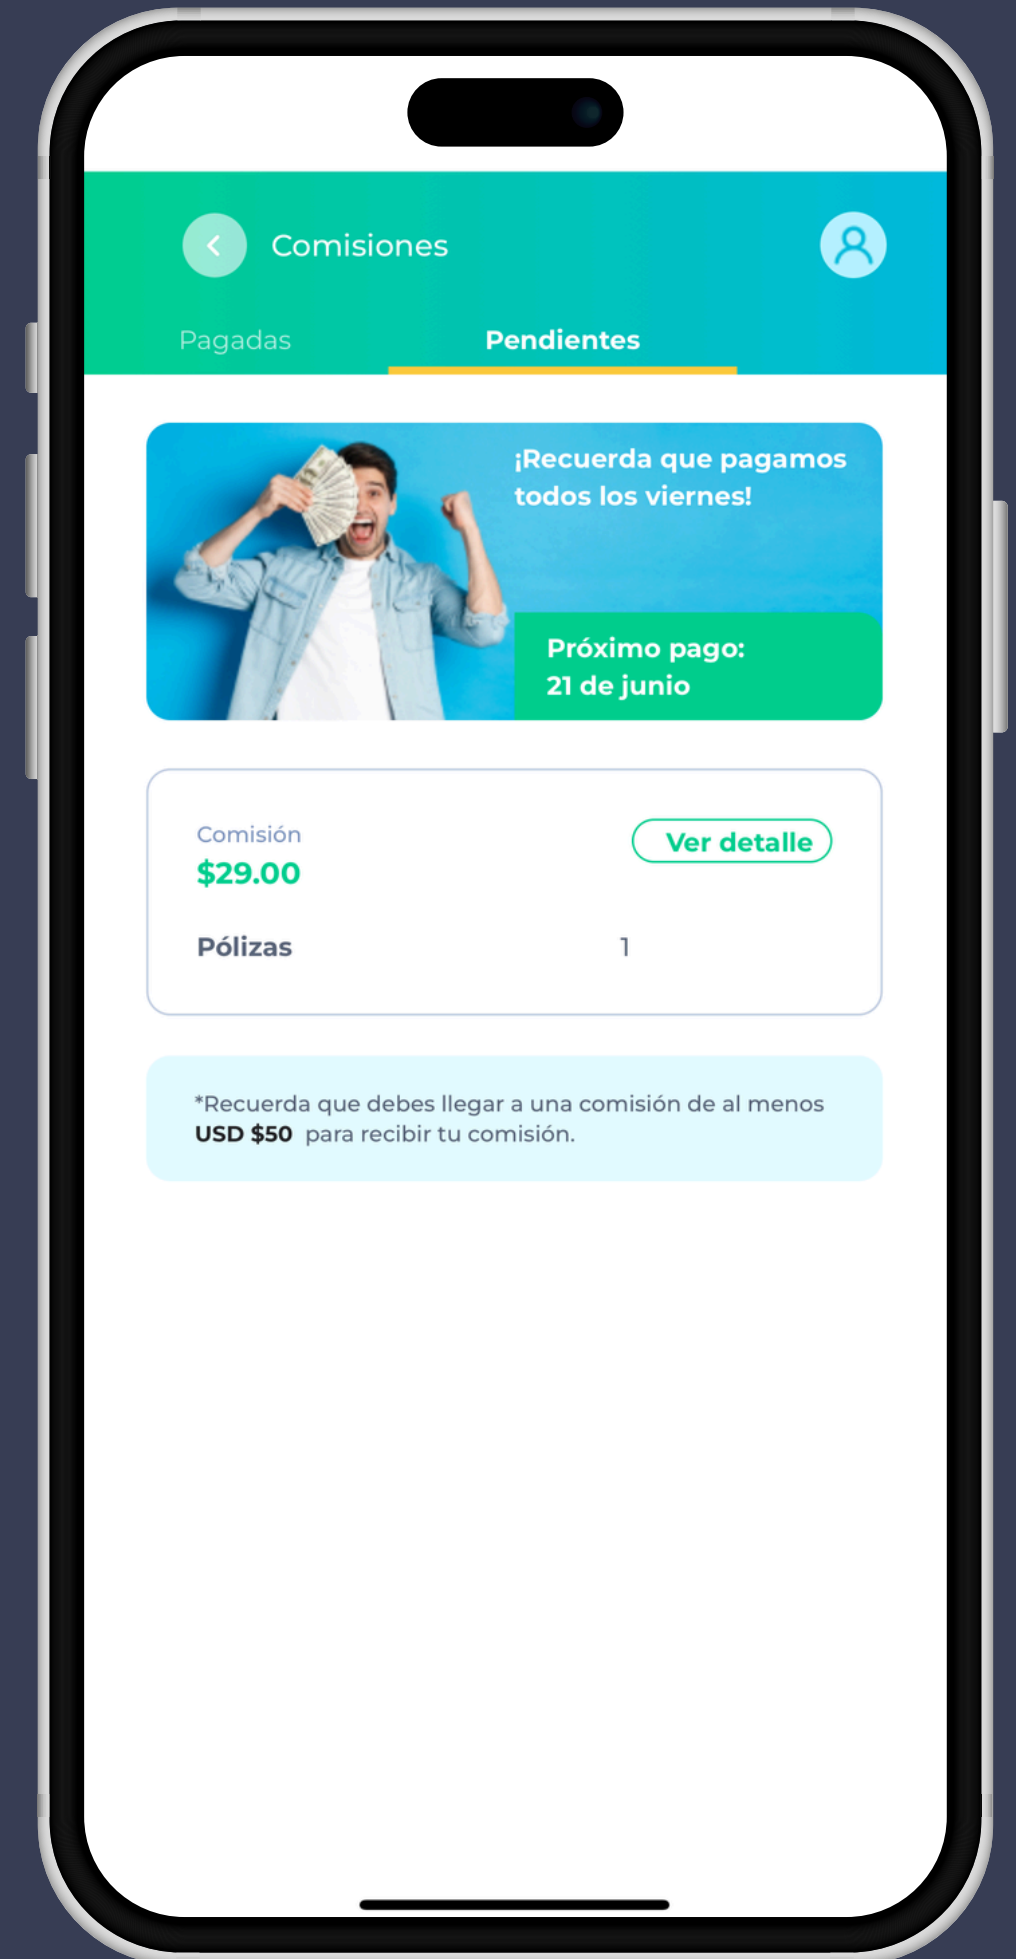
Comisiones

Pagadas

Pendientes

¡Recuerda que pagamos todos los viernes!

Próximo pago:
21 de junio

Comisión
$29.00

Ver detalle

Pólizas 1

*Recuerda que debes llegar a una comisión de al menos **USD $50** para recibir tu comisión.